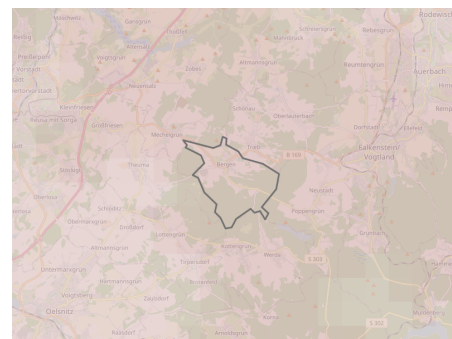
Rodewisch
Mechelgrün
Bergen
Trieb
Oberlauterbach
Falkenstein/Vogtland
Auerbach
Neustadt
Theuma
Oelsnitz
Tirpersdorf
Werda
Schöneck
Ebersbach
Unterlauterbach
Rebesgrün
Röthenbach
Altmannsgrün
Untermarxgrün
Dröda
Netzschkau
Plauen
Treuen
Ellefeld
Grünbach
Poppengrün
Zaulsdorf
Arnoldsgrün
B 169
B 169
B 169